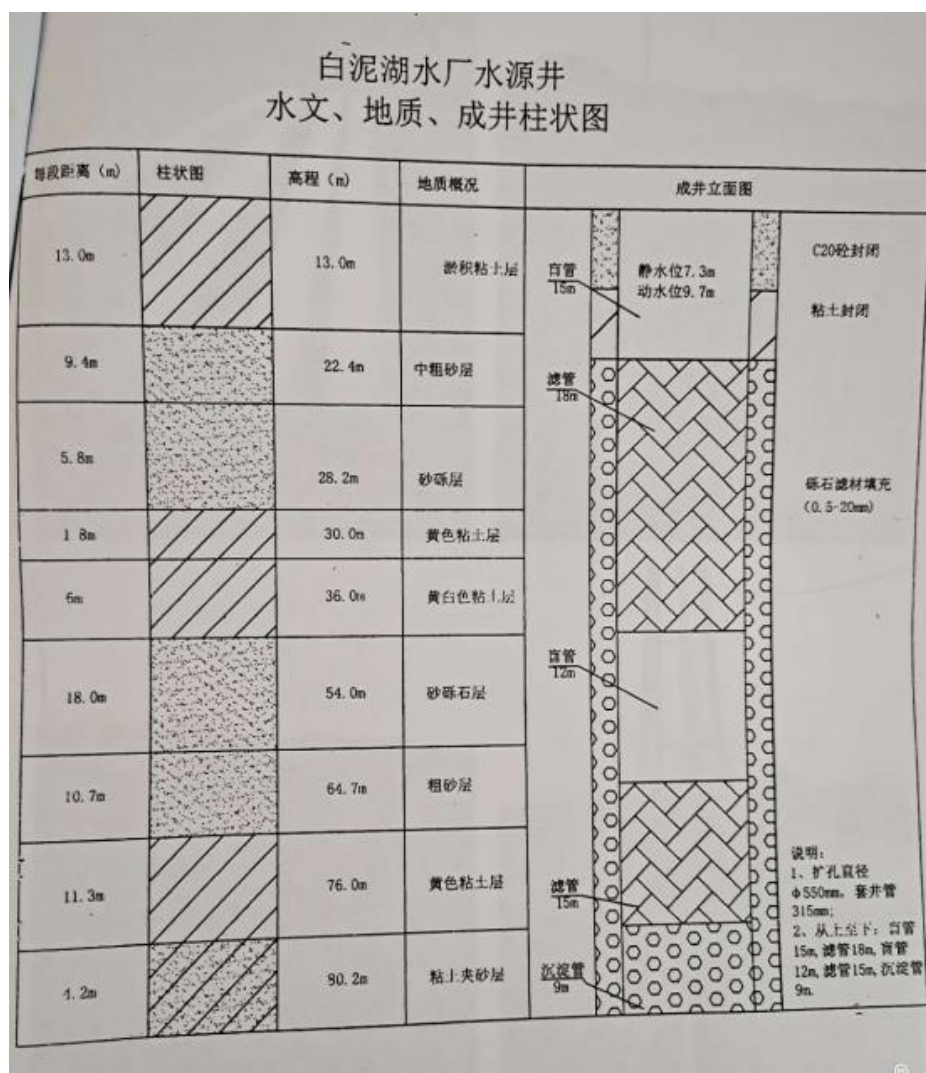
白泥湖水厂水源井
水文、地质、成井柱状图

| 每段距离（m） | 柱状图 | 高程（m） | 地质概况 |
|---|---|---|---|
| 13.0m | | 13.0m | 淤积粘土层 |
| 9.4m | | 22.4m | 中粗砂层 |
| 5.8m | | 28.2m | 砂砾层 |
| 1.8m | | 30.0m | 黄色粘土层 |
| 6m | | 36.0m | 黄白色粘土层 |
| 18.0m | | 54.0m | 砂砾石层 |
| 10.7m | | 64.7m | 粗砂层 |
| 11.3m | | 76.0m | 黄色粘土层 |
| 4.2m | | 80.2m | 粘土夹砂层 |

成井立面图

盲管 15m
静水位7.3m
动水位9.7m
C20砼封闭
粘土封闭
滤管 18m
砾石滤材填充 (0.5-20mm)
盲管 12m
滤管 15m
沉淀管 9m

说明：
1、扩孔直径φ550mm，套井管315mm；
2、从上至下：盲管15m，滤管18m，盲管12m，滤管15m，沉淀管9m.